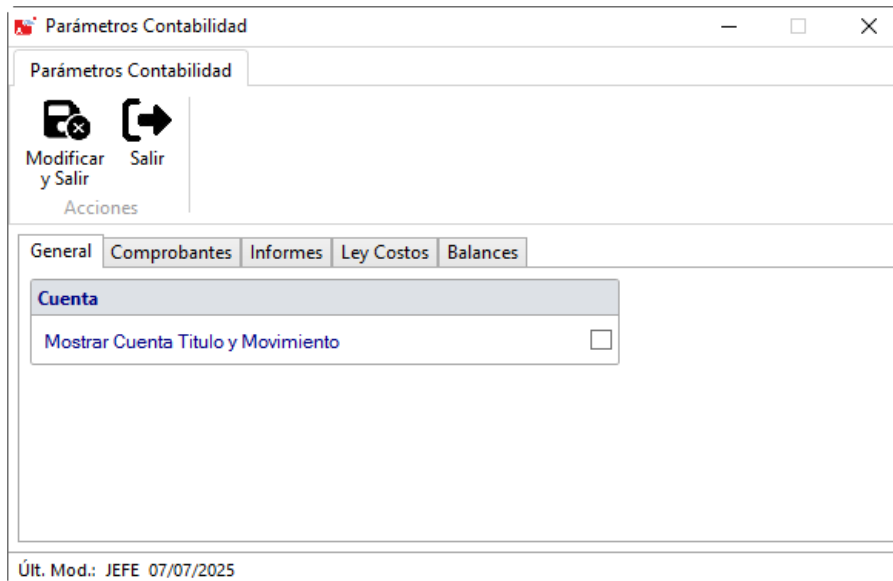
Parámetros Contabilidad

Parámetros Contabilidad

Modificar y Salir

Salir

Acciones

General | Comprobantes | Informes | Ley Costos | Balances

Cuenta

Mostrar Cuenta Titulo y Movimiento

Últ. Mod.: JEFE 07/07/2025